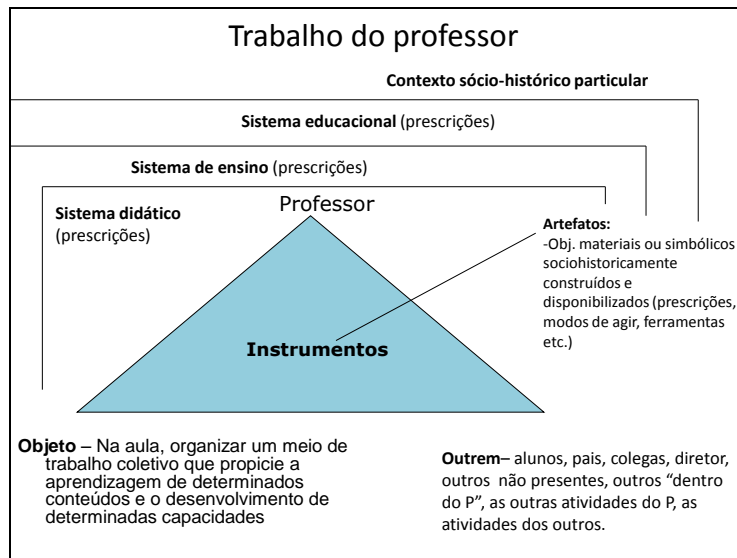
Trabalho do professor

Contexto sócio-histórico particular

Sistema educacional (prescrições)

Sistema de ensino (prescrições)

Sistema didático (prescrições)

Professor

Artefatos:
-Obj. materiais ou simbólicos sociohistoricamente construídos e disponibilizados (prescrições, modos de agir, ferramentas etc.)

Instrumentos

Objeto – Na aula, organizar um meio de trabalho coletivo que propicie a aprendizagem de determinados conteúdos e o desenvolvimento de determinadas capacidades

Outrem– alunos, pais, colegas, diretor, outros não presentes, outros "dentro do P", as outras atividades do P, as atividades dos outros.